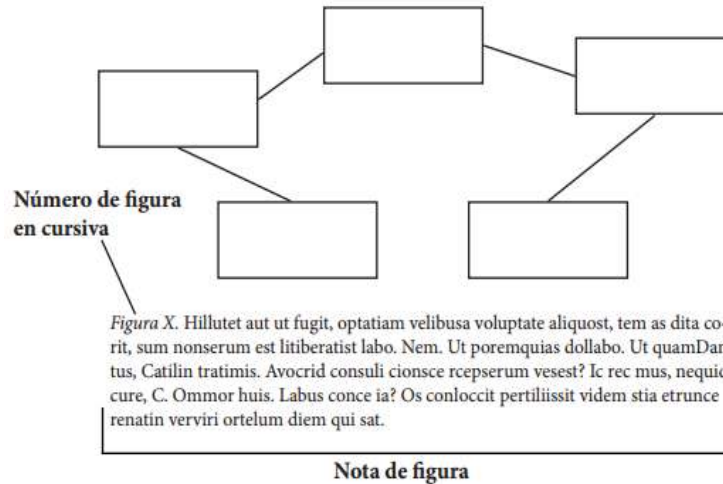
Número de figura en cursiva

Figura X. Hillutet aut ut fugit, optatiam velibusa voluptate aliquost, tem as dita co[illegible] rit, sum nonserum est litiberatist labo. Nem. Ut poremquias dollabo. Ut quamDar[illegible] tus, Catilin tratimis. Avocrid consuli cionsce rcepserum vesest? Ic rec mus, nequic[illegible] cure, C. Ommor huis. Labus conce ia? Os conloccit pertiliissit videm stia etrunce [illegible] renatin verviri ortelum diem qui sat.

Nota de figura